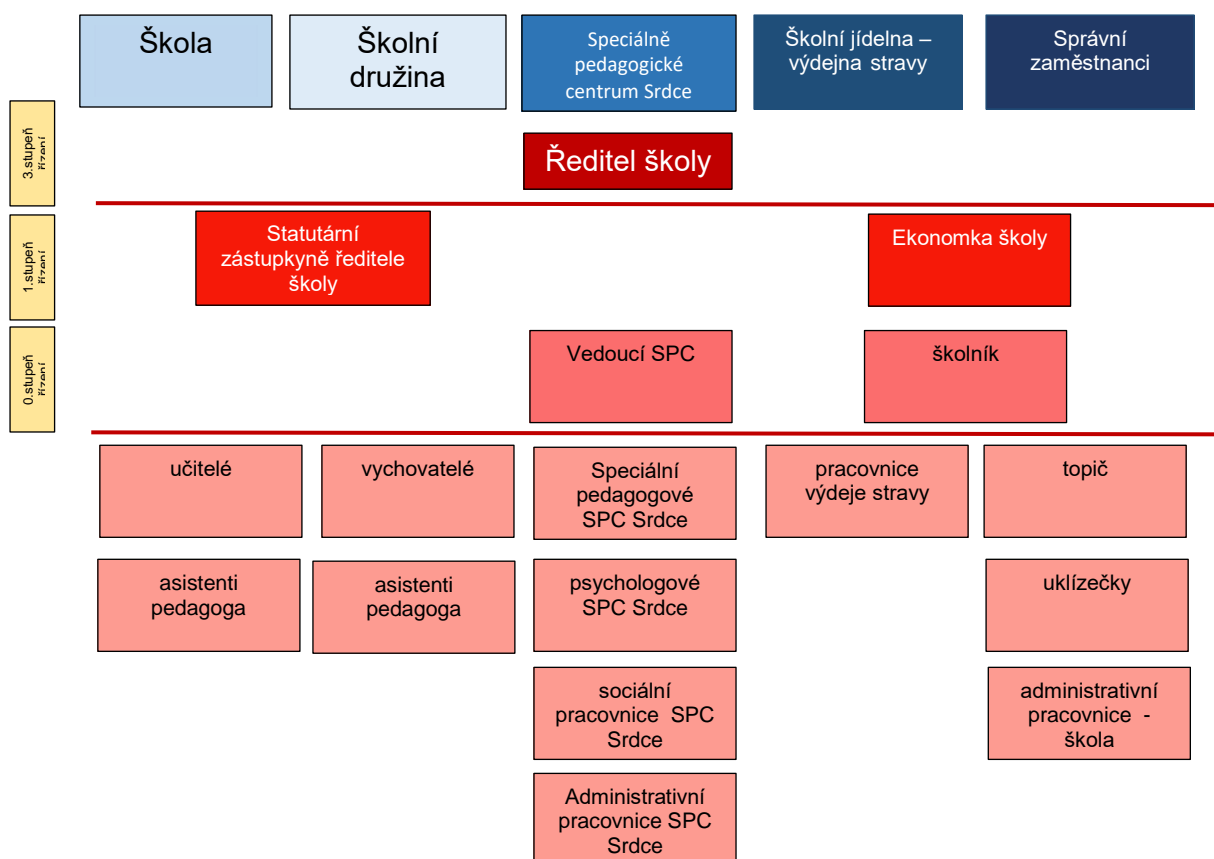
Škola

Školní družina

Speciálně pedagogické centrum Srdce

Školní jídelna – výdejna stravy

Správní zaměstnanci

3.stupeň řízení

Ředitel školy

1.stupeň řízení

Statutární zástupkyně ředitele školy

Ekonomka školy

0.stupeň řízení

Vedoucí SPC

školník

učitelé

vychovatelé

Speciální pedagogové SPC Srdce

pracovnice výdeje stravy

topič

asistenti pedagoga

asistenti pedagoga

psychologové SPC Srdce

uklízečky

sociální pracovnice SPC Srdce

administrativní pracovnice - škola

Administrativní pracovnice SPC Srdce